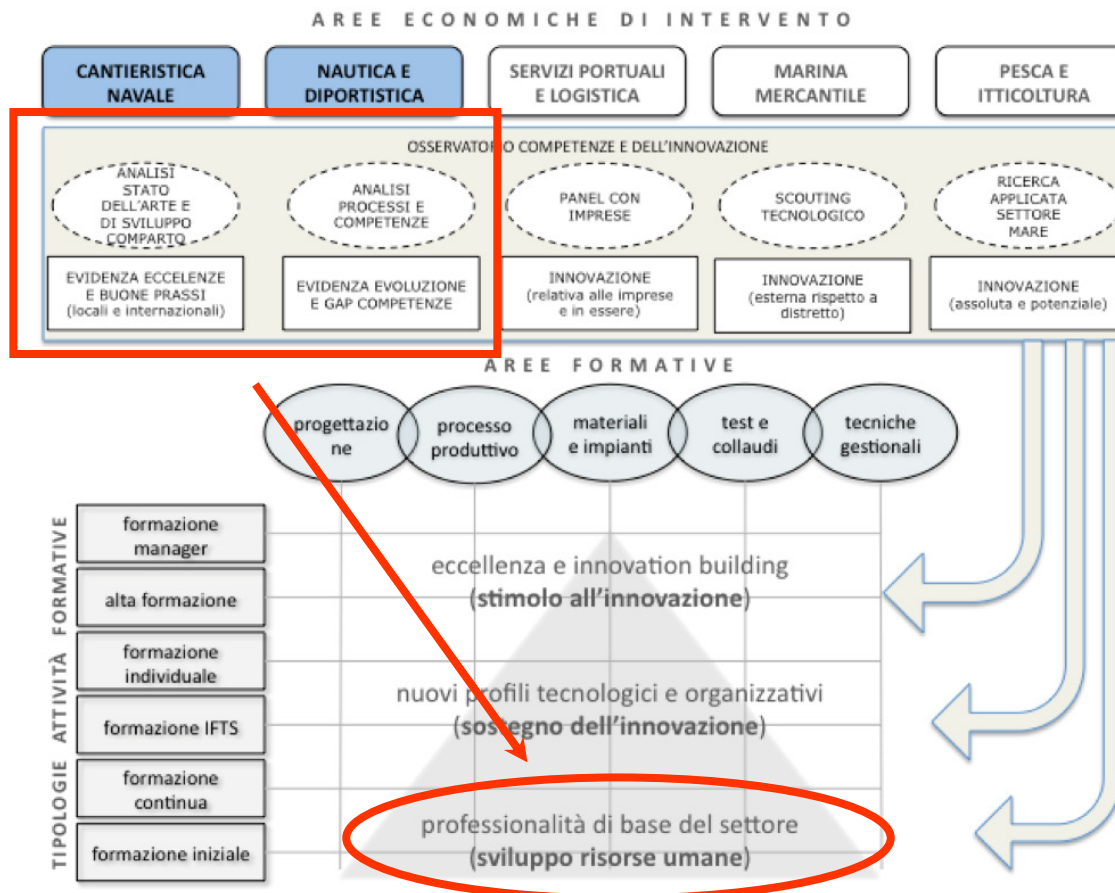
AREE ECONOMICHE DI INTERVENTO

CANTIERISTICA NAVALE

NAUTICA E DIPORTISTICA

SERVIZI PORTUALI E LOGISTICA

MARINA MERCANTILE

PESCA E ITTICOLTURA

OSSERVATORIO COMPETENZE E DELL'INNOVAZIONE

ANALISI STATO DELL'ARTE E DI SVILUPPO COMPARTO

ANALISI PROCESSI E COMPETENZE

PANEL CON IMPRESE

SCOUTING TECNOLOGICO

RICERCA APPLICATA SETTORE MARE

EVIDENZA ECCELENZE E BUONE PRASSI (locali e internazionali)

EVIDENZA EVOLUZIONE E GAP COMPETENZE

INNOVAZIONE (relativa alle imprese e in essere)

INNOVAZIONE (esterna rispetto a distretto)

INNOVAZIONE (assoluta e potenziale)

AREE FORMATIVE

progettazione

processo produttivo

materiali e impianti

test e collaudi

tecniche gestionali

TIPOLOGIE ATTIVITÀ FORMATIVE

formazione manager

alta formazione

formazione individuale

formazione IFTS

formazione continua

formazione iniziale

eccellenza e innovation building
(stimolo all'innovazione)

nuovi profili tecnologici e organizzativi
(sostegno dell'innovazione)

professionalità di base del settore
(sviluppo risorse umane)